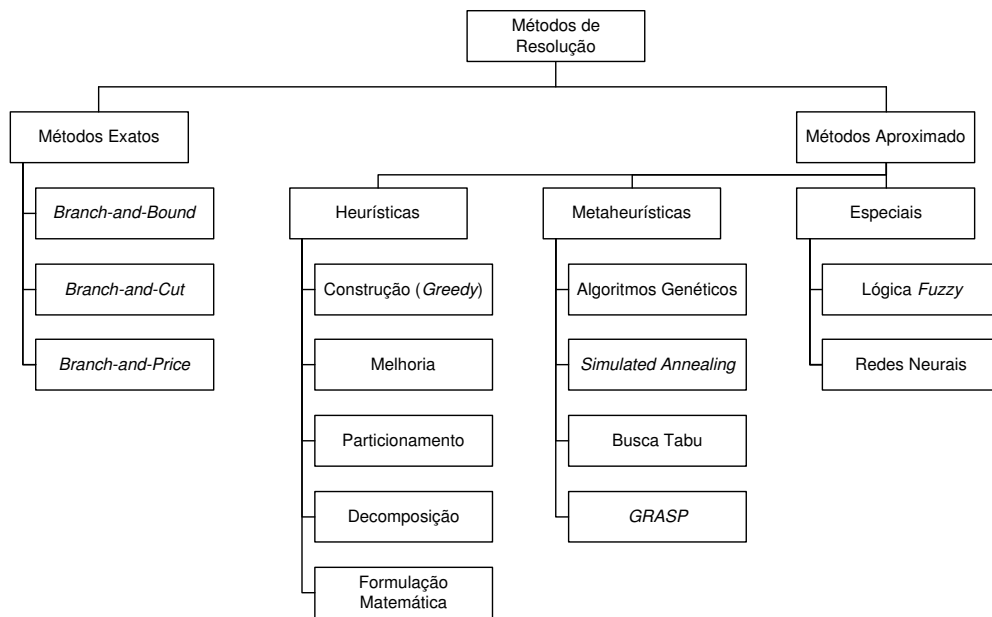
Métodos de Resolução

Métodos Exatos

Branch-and-Bound

Branch-and-Cut

Branch-and-Price

Métodos Aproximado

Heurísticas

Construção (Greedy)

Melhoria

Particionamento

Decomposição

Formulação Matemática

Metaheurísticas

Algoritmos Genéticos

Simulated Annealing

Busca Tabu

GRASP

Especiais

Lógica Fuzzy

Redes Neurais